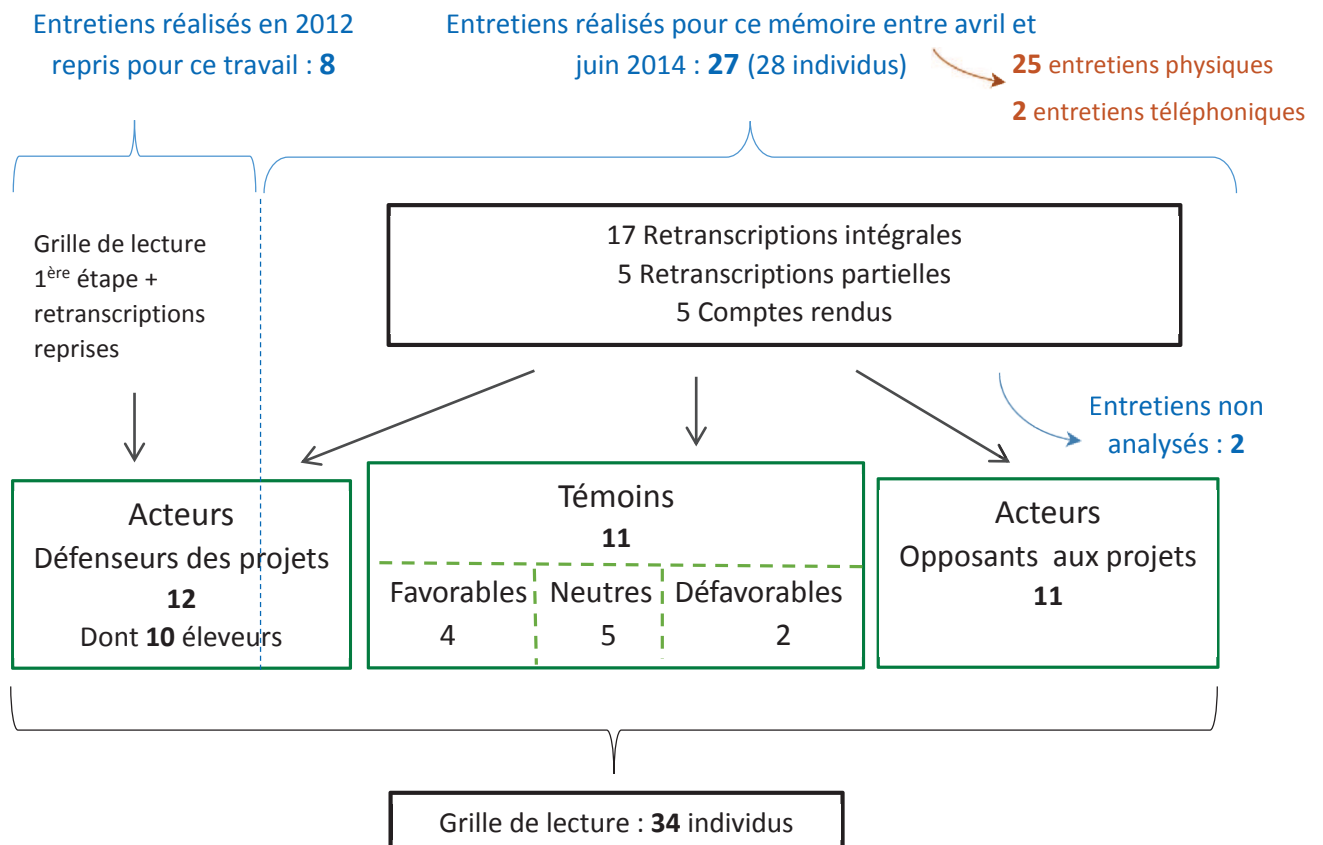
Entretiens réalisés en 2012 repris pour ce travail : **8**

Entretiens réalisés pour ce mémoire entre avril et juin 2014 : **27** (28 individus)

**25** entretiens physiques

**2** entretiens téléphoniques

Grille de lecture 1$^{ère}$ étape + retranscriptions reprises

17 Retranscriptions intégrales
5 Retranscriptions partielles
5 Comptes rendus

Entretiens non analysés : **2**

Acteurs
Défenseurs des projets
**12**
Dont **10** éleveurs

Témoins
**11**

| Favorables | Neutres | Défavorables |
|---|---|---|
| 4 | 5 | 2 |

Acteurs
Opposants aux projets
**11**

Grille de lecture : **34** individus